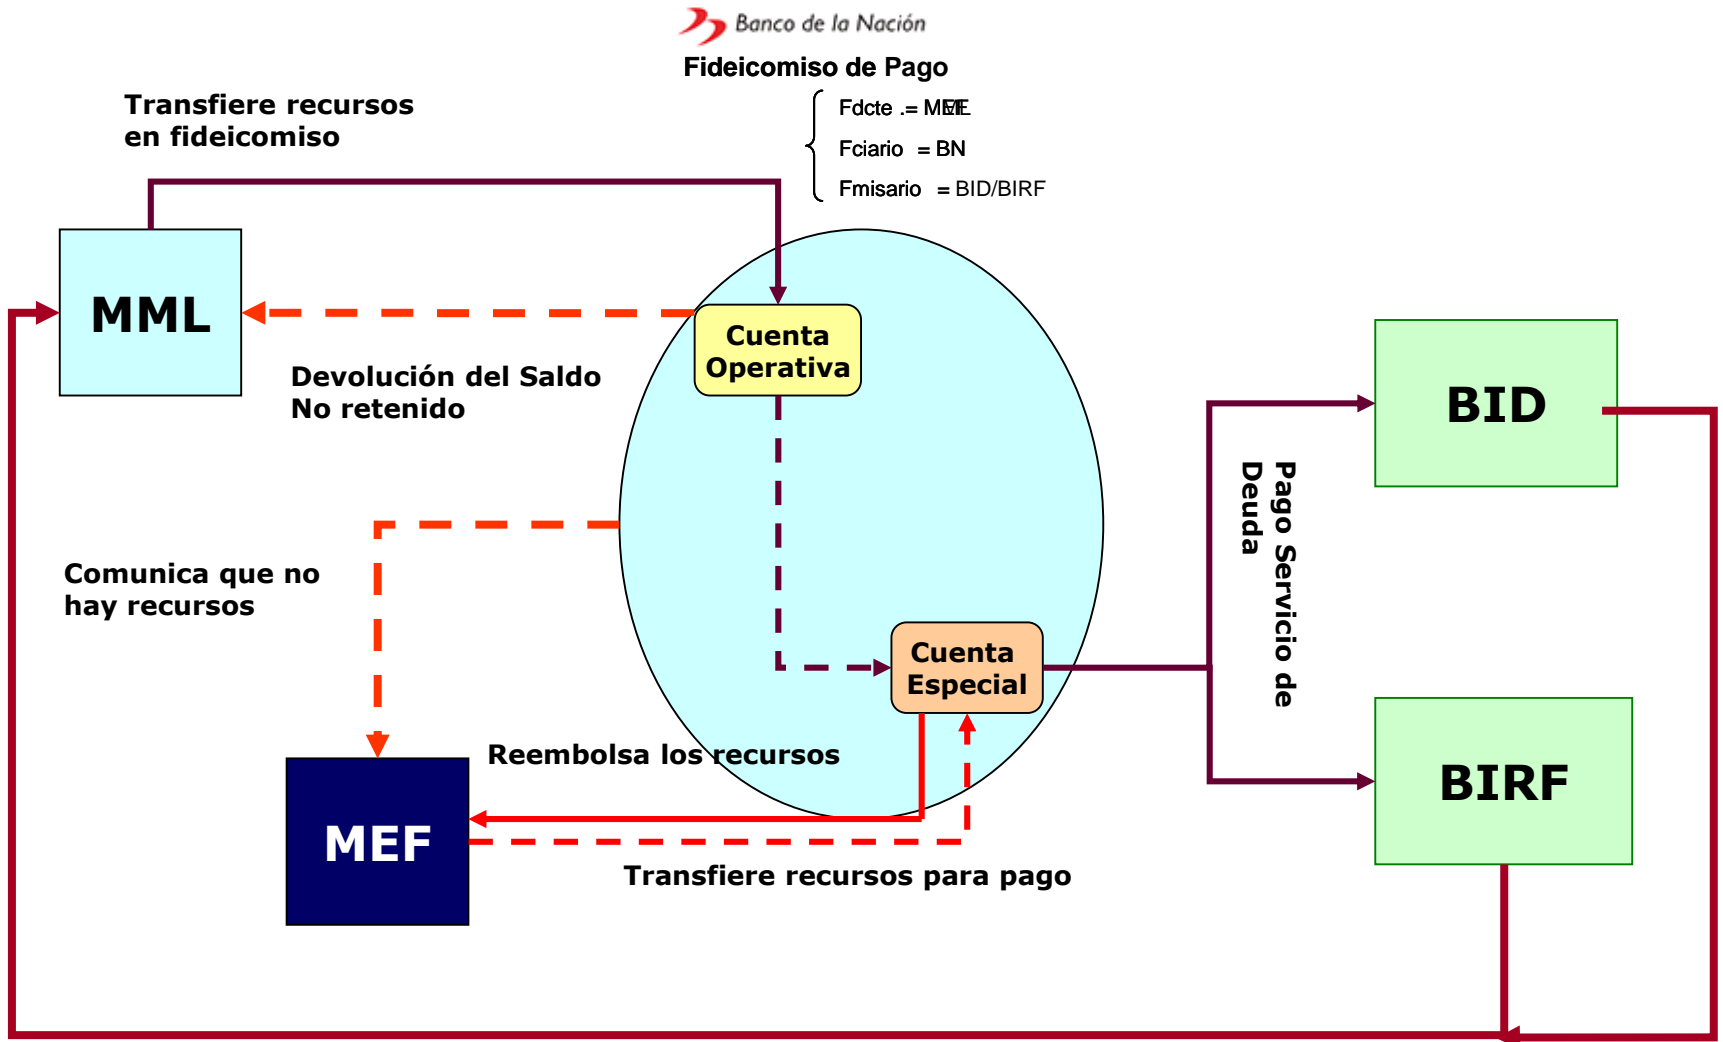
Banco de la Nación

Fideicomiso de Pago

Fdcte .= MML
Fciario = BN
Fmisario = BID/BIRF

Transfiere recursos en fideicomiso

MML

Cuenta Operativa

Devolución del Saldo No retenido

BID

Pago Servicio de Deuda

Comunica que no hay recursos

Cuenta Especial

BIRF

Reembolsa los recursos

MEF

Transfiere recursos para pago